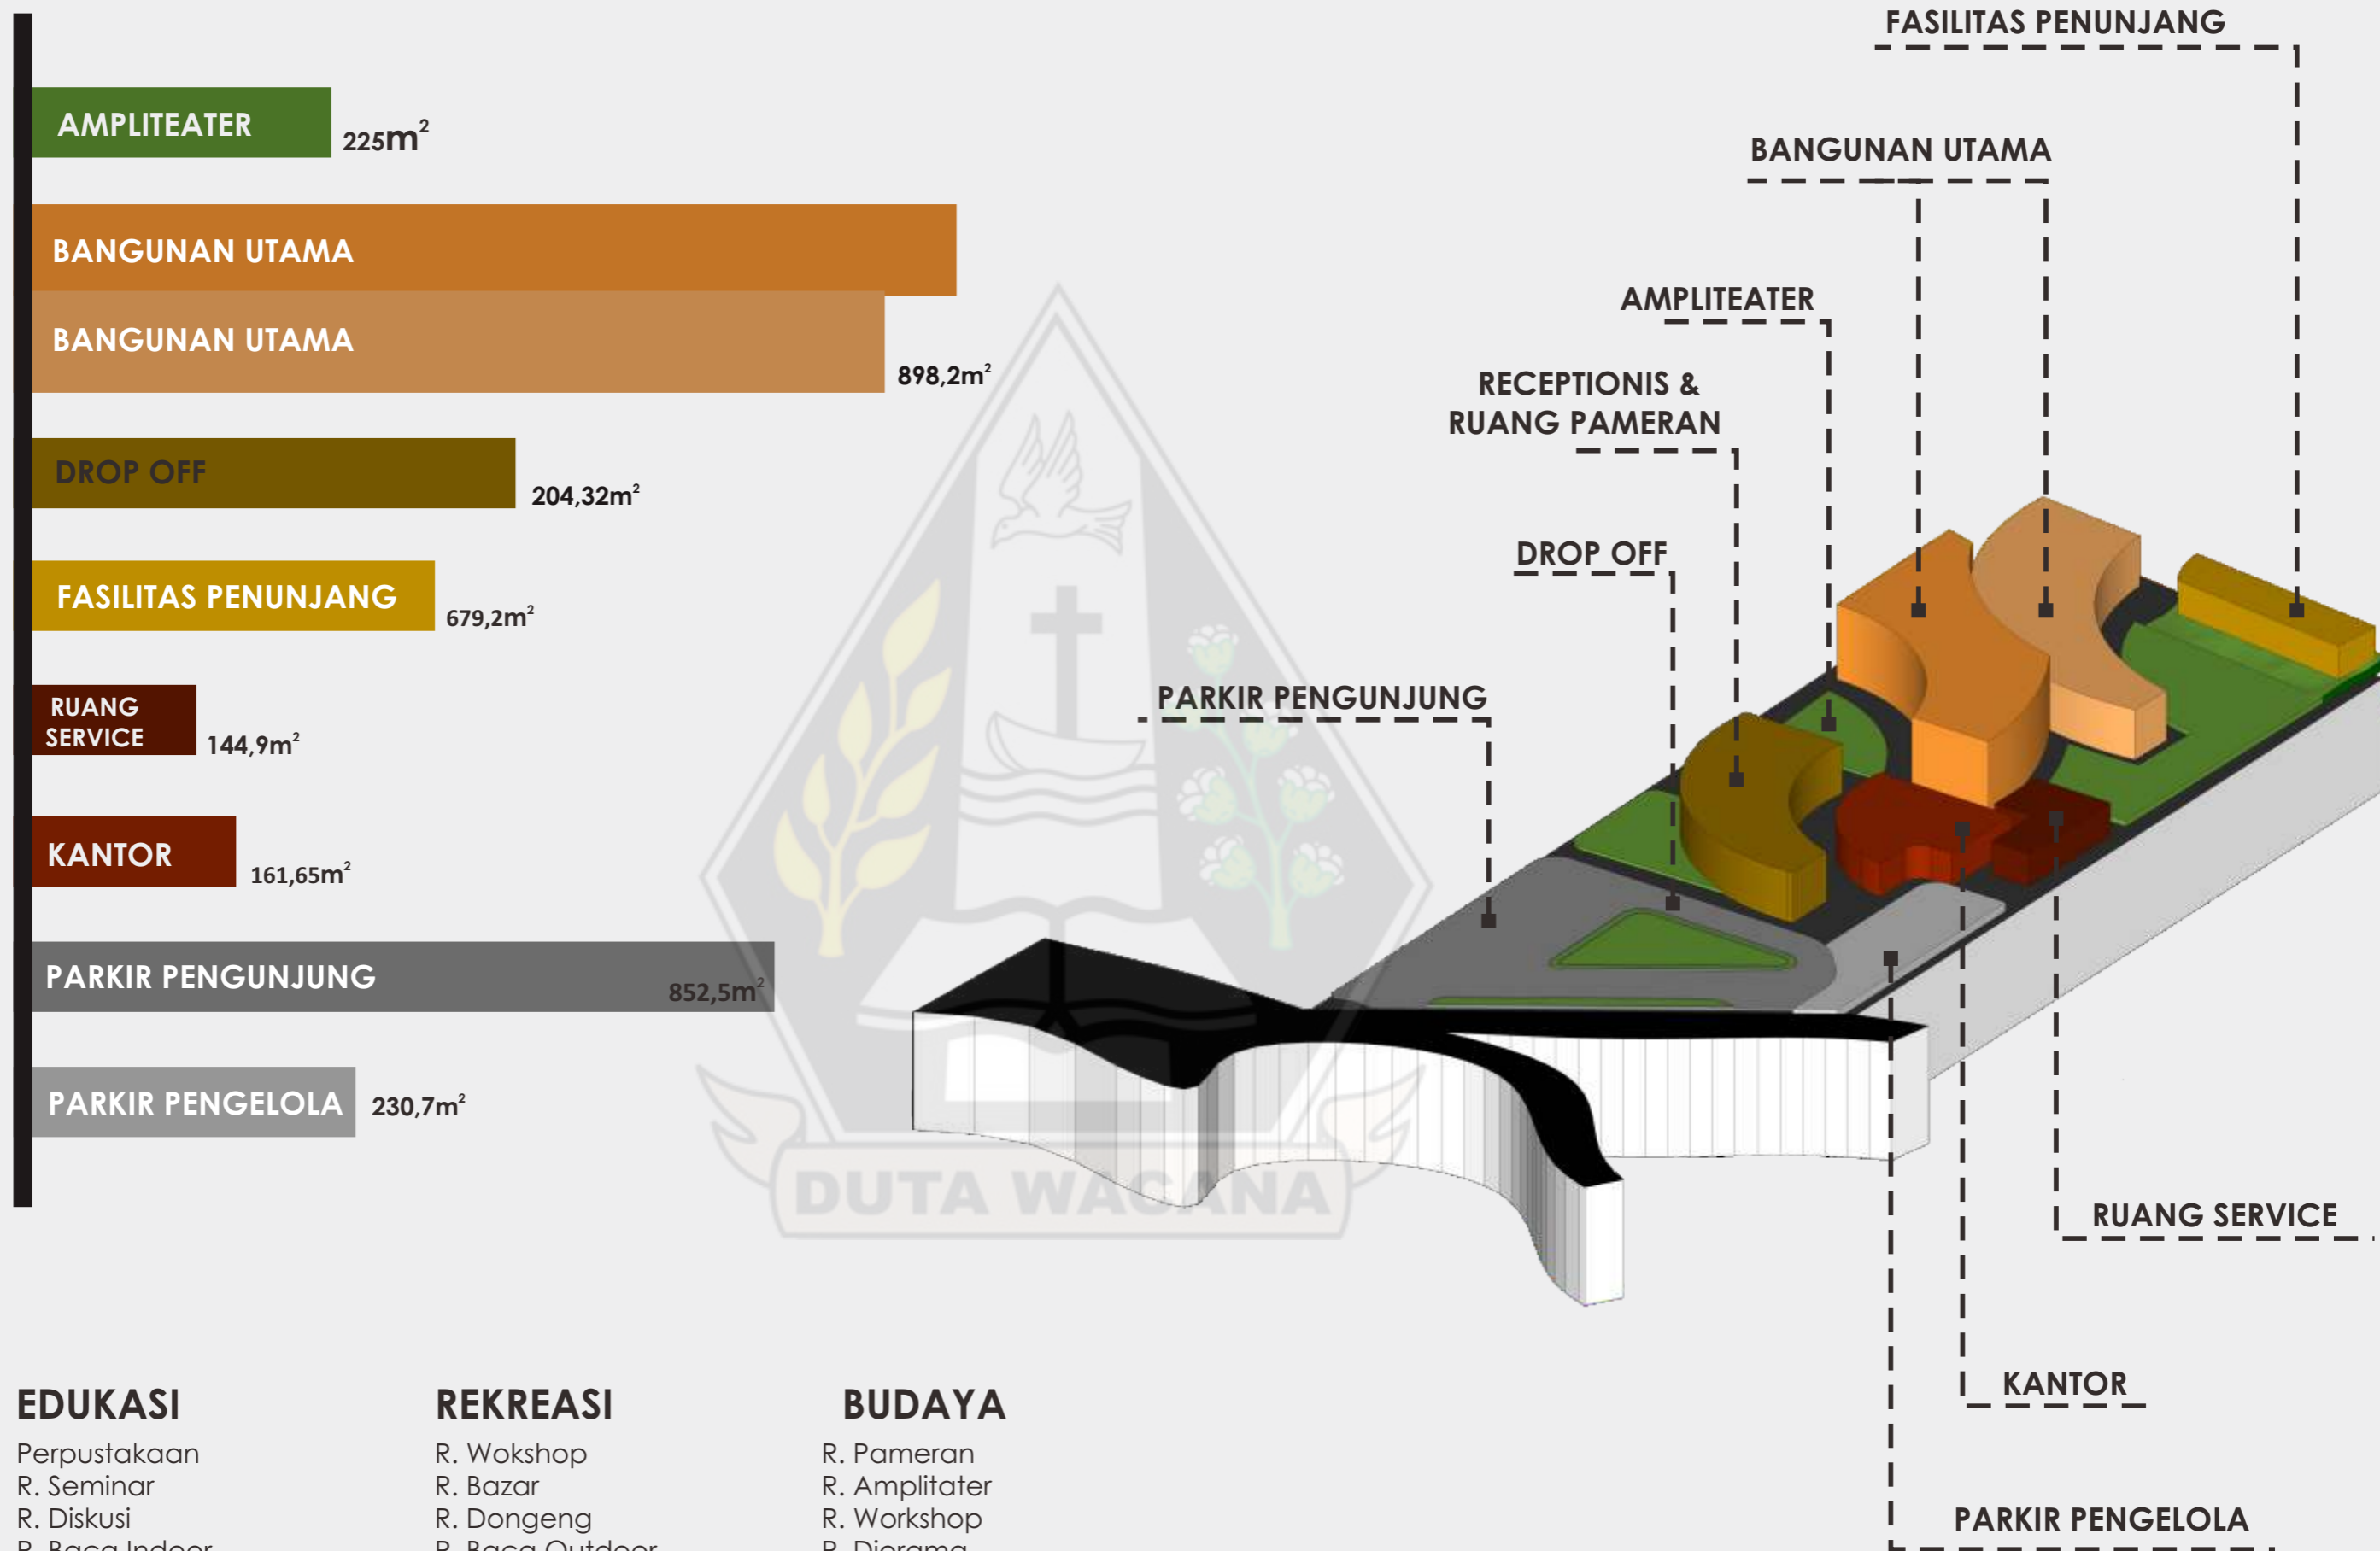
AMPLITEATER $225m^2$

BANGUNAN UTAMA

BANGUNAN UTAMA $898,2m^2$

DROP OFF $204,32m^2$

FASILITAS PENUNJANG $679,2m^2$

RUANG SERVICE $144,9m^2$

KANTOR $161,65m^2$

PARKIR PENGUNJUNG $852,5m^2$

PARKIR PENGELOLA $230,7m^2$

FASILITAS PENUNJANG

BANGUNAN UTAMA

AMPLITEATER

RECEPTIONIS & RUANG PAMERAN

DROP OFF

PARKIR PENGUNJUNG

DUTA WACANA

RUANG SERVICE

KANTOR

PARKIR PENGELOLA

EDUKASI
Perpustakaan
R. Seminar
R. Diskusi
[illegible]

REKREASI
R. Wokshop
R. Bazar
R. Dongeng
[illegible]

BUDAYA
R. Pameran
R. Amplitater
R. Workshop
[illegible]